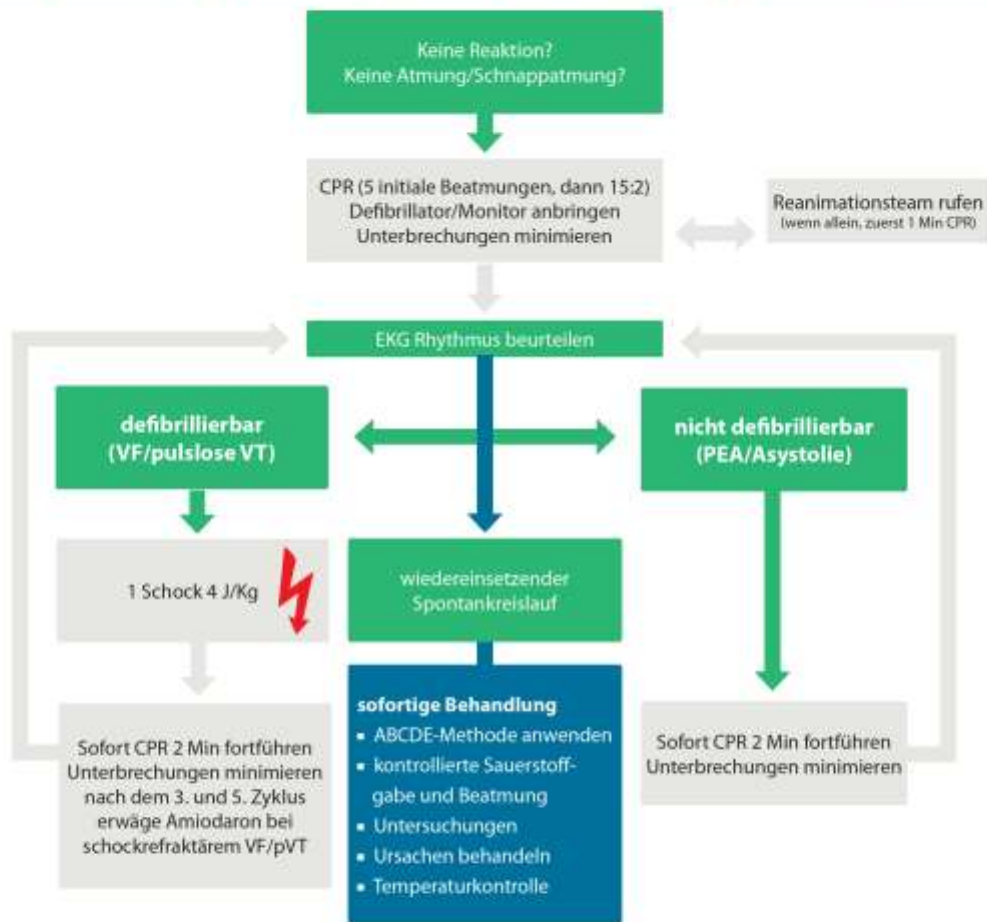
Keine Reaktion?
Keine Atmung/Schnappatmung?

CPR (5 initiale Beatmungen, dann 15:2)
Defibrillator/Monitor anbringen
Unterbrechungen minimieren

Reanimationsteam rufen
(wenn allein, zuerst 1 Min CPR)

EKG Rhythmus beurteilen

defibrillierbar
(VF/pulslose VT)

nicht defibrillierbar
(PEA/Asystolie)

1 Schock 4 J/Kg

wiedereinsetzender Spontankreislauf

sofortige Behandlung
- ABCDE-Methode anwenden
- kontrollierte Sauerstoffgabe und Beatmung
- Untersuchungen
- Ursachen behandeln
- Temperaturkontrolle

Sofort CPR 2 Min fortführen
Unterbrechungen minimieren
nach dem 3. und 5. Zyklus
erwäge Amiodaron bei
schockrefraktärem VF/pVT

Sofort CPR 2 Min fortführen
Unterbrechungen minimieren